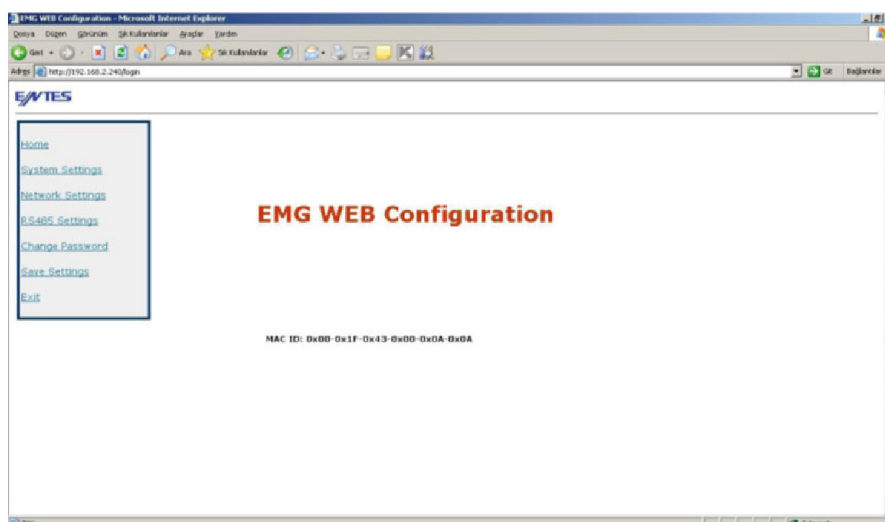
EMG WEB Configuration - Microsoft Internet Explorer

Dosya Düzen Görünüm Sık Kullanılanlar Araçlar Yardım

Geri Ara Sık Kullanılanlar

Adres http://192.168.2.240/login

Git Bağlantılar

ENTES

Home

System Settings

Network Settings

RS485 Settings

Change Password

Save Settings

Exit

EMG WEB Configuration

MAC ID: 0x00-0x1F-0x43-0x00-0x0A-0x0A